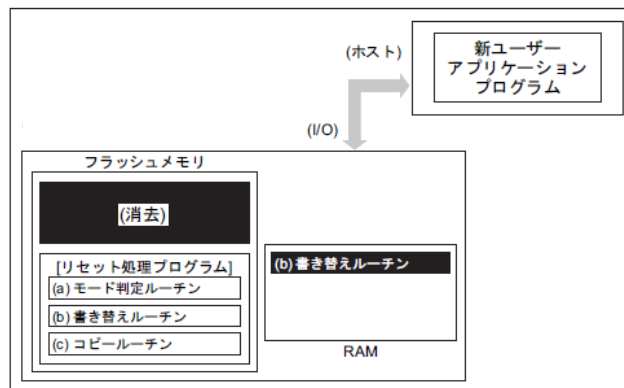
(ホスト)

新ユーザー アプリケーション プログラム

(I/O)

フラッシュメモリ

(消去)

[リセット処理プログラム]

(a) モード判定ルーチン

(b) 書き替えルーチン

(c) コピールーチン

(b) 書き替えルーチン

RAM